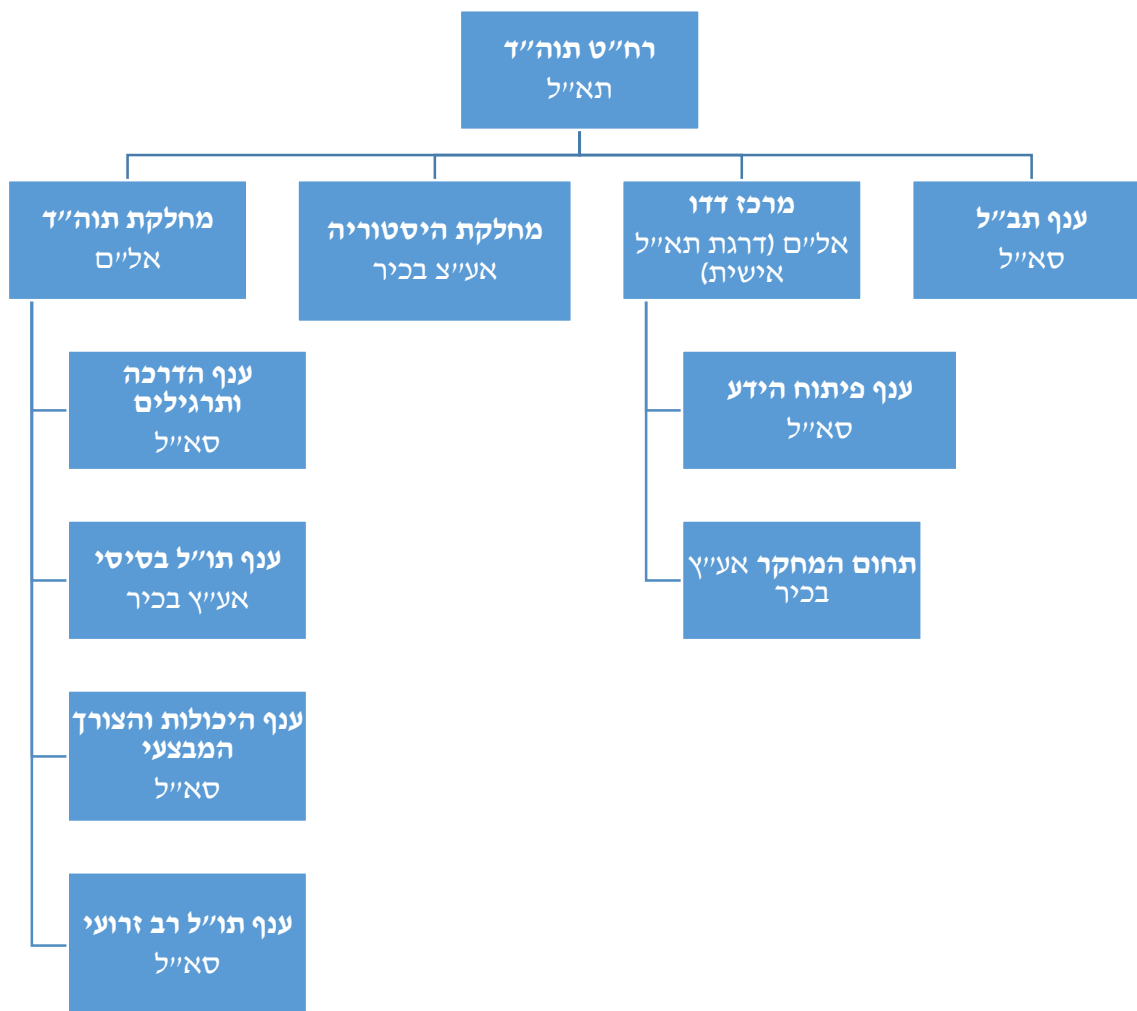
רח״ט תוה״ד
תא״ל

ענף תב״ל
סא״ל

מרכז דדו
אל״ם (דרגת תא״ל אישית)

ענף פיתוח הידע
סא״ל

תחום המחקר אע״ץ בכיר

מחלקת היסטוריה
אע״צ בכיר

מחלקת תוה״ד
אל״ם

ענף הדרכה ותרגילים
סא״ל

ענף תו״ל בסיסי
אע״ץ בכיר

ענף היכולות והצורך המבצעי
סא״ל

ענף תו״ל רב זרועי
סא״ל